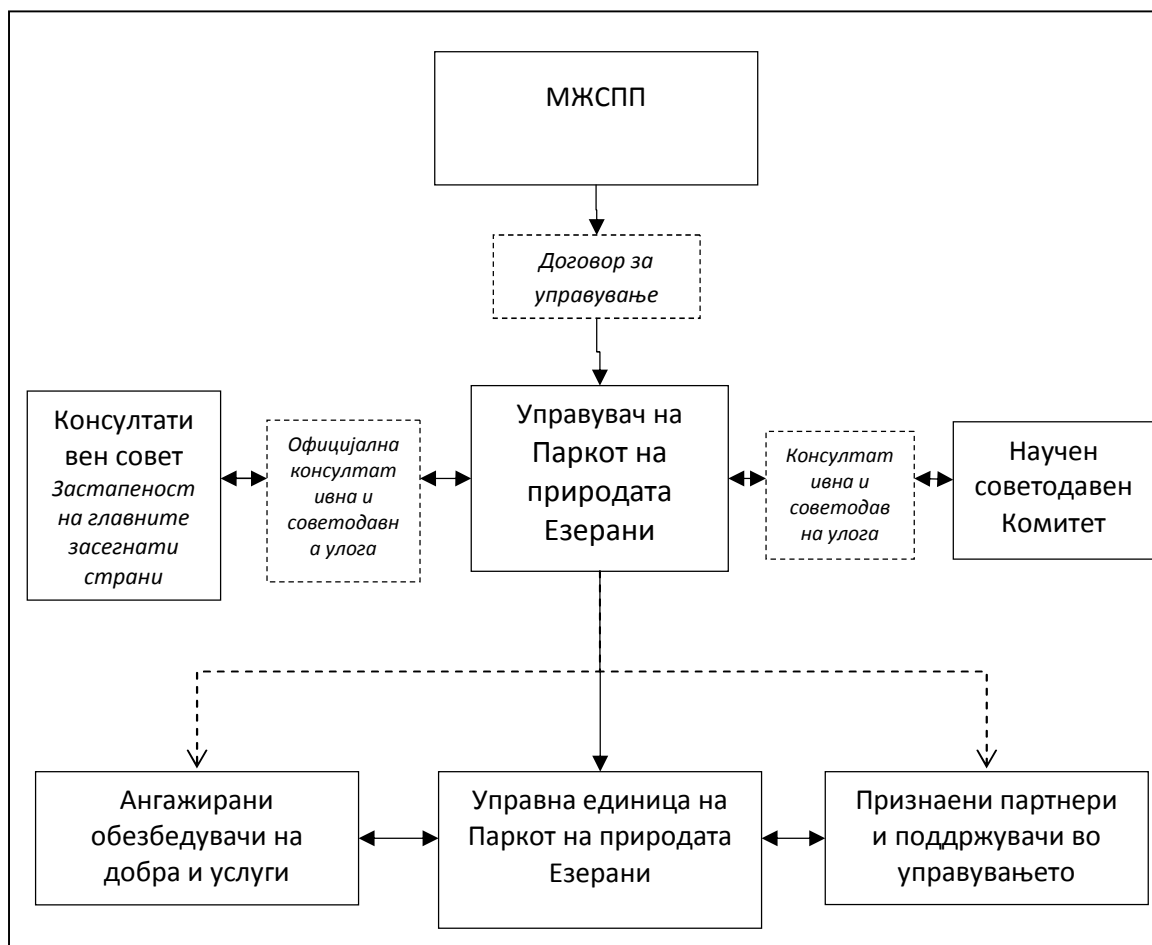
МЖСПП

Договор за управување

Консултативен совет
Застапеност на главните засегнати страни

Официјална консултативна и советодавна улога

Управувач на Паркот на природата Езерани

Консултативна и советодавна улога

Научен советодавен Комитет

Ангажирани обезбедувачи на добра и услуги

Управна единица на Паркот на природата Езерани

Признаени партнери и поддржувачи во управувањето